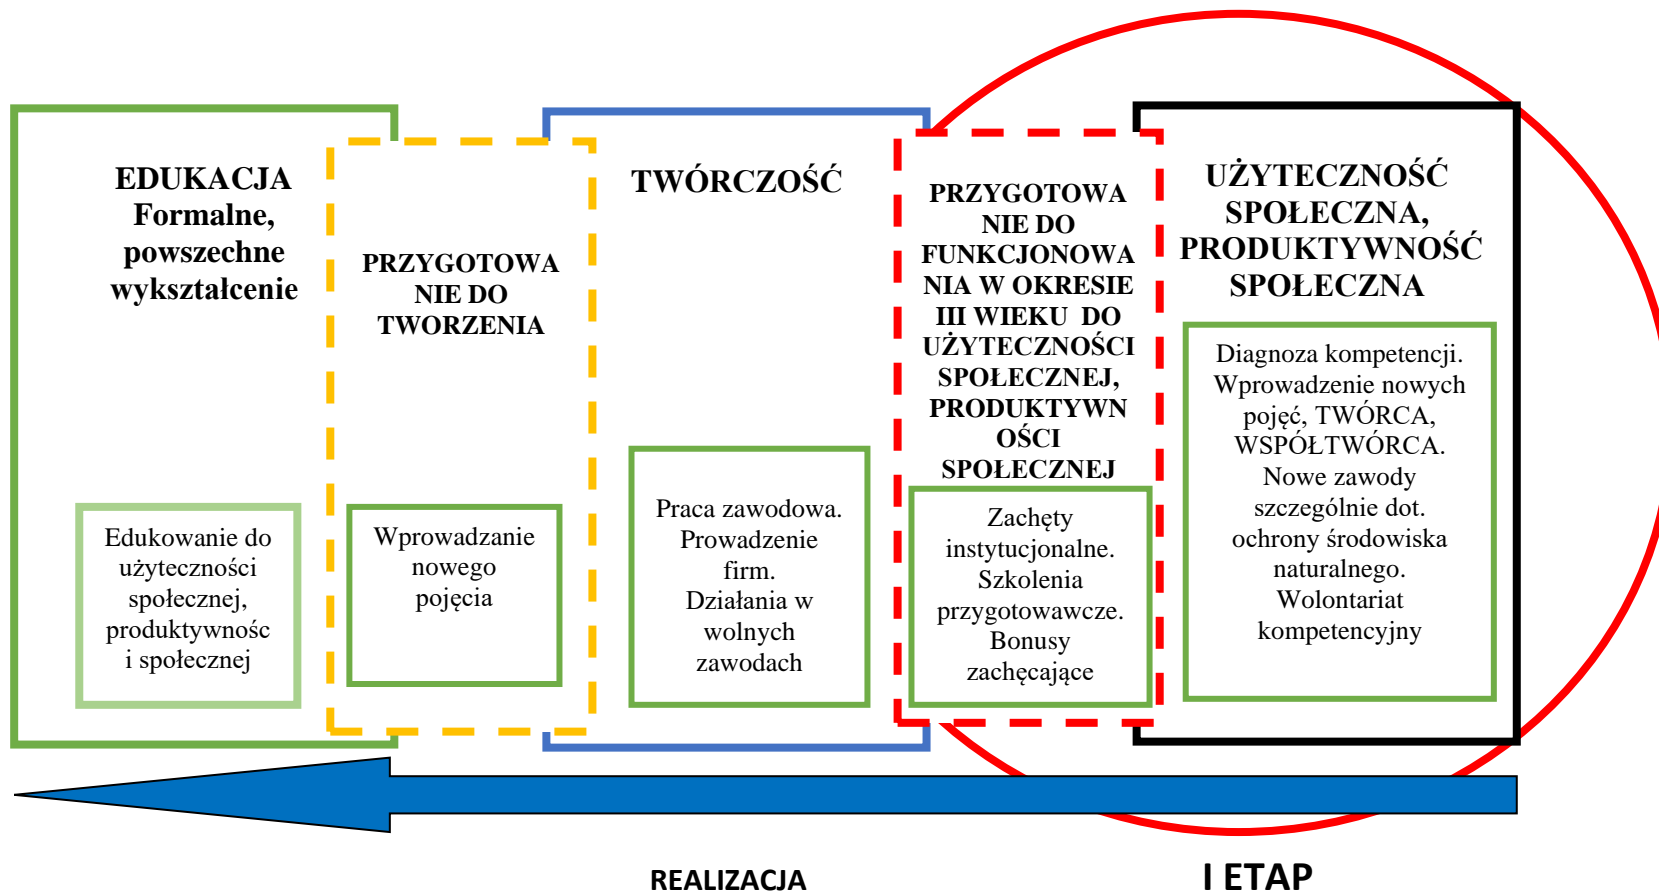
EDUKACJA
Formalne, powszechne wykształcenie

PRZYGOTOWANIE DO TWORZENIA

TWÓRCZOŚĆ

PRZYGOTOWANIE DO FUNKCJONOWANIA W OKRESIE III WIEKU DO UŻYTECZNOŚCI SPOŁECZNEJ, PRODUKTYWNOŚCI SPOŁECZNEJ

UŻYTECZNOŚĆ SPOŁECZNA, PRODUKTYWNOŚĆ SPOŁECZNA

Edukowanie do użyteczności społecznej, produktywnośc i społecznej

Wprowadzanie nowego pojęcia

Praca zawodowa. Prowadzenie firm. Działania w wolnych zawodach

Zachęty instytucjonalne. Szkolenia przygotowawcze. Bonusy zachęcające

Diagnoza kompetencji. Wprowadzenie nowych pojęć, TWÓRCA, WSPÓŁTWÓRCA. Nowe zawody szczególnie dot. ochrony środowiska naturalnego. Wolontariat kompetencyjny

REALIZACJA

I ETAP